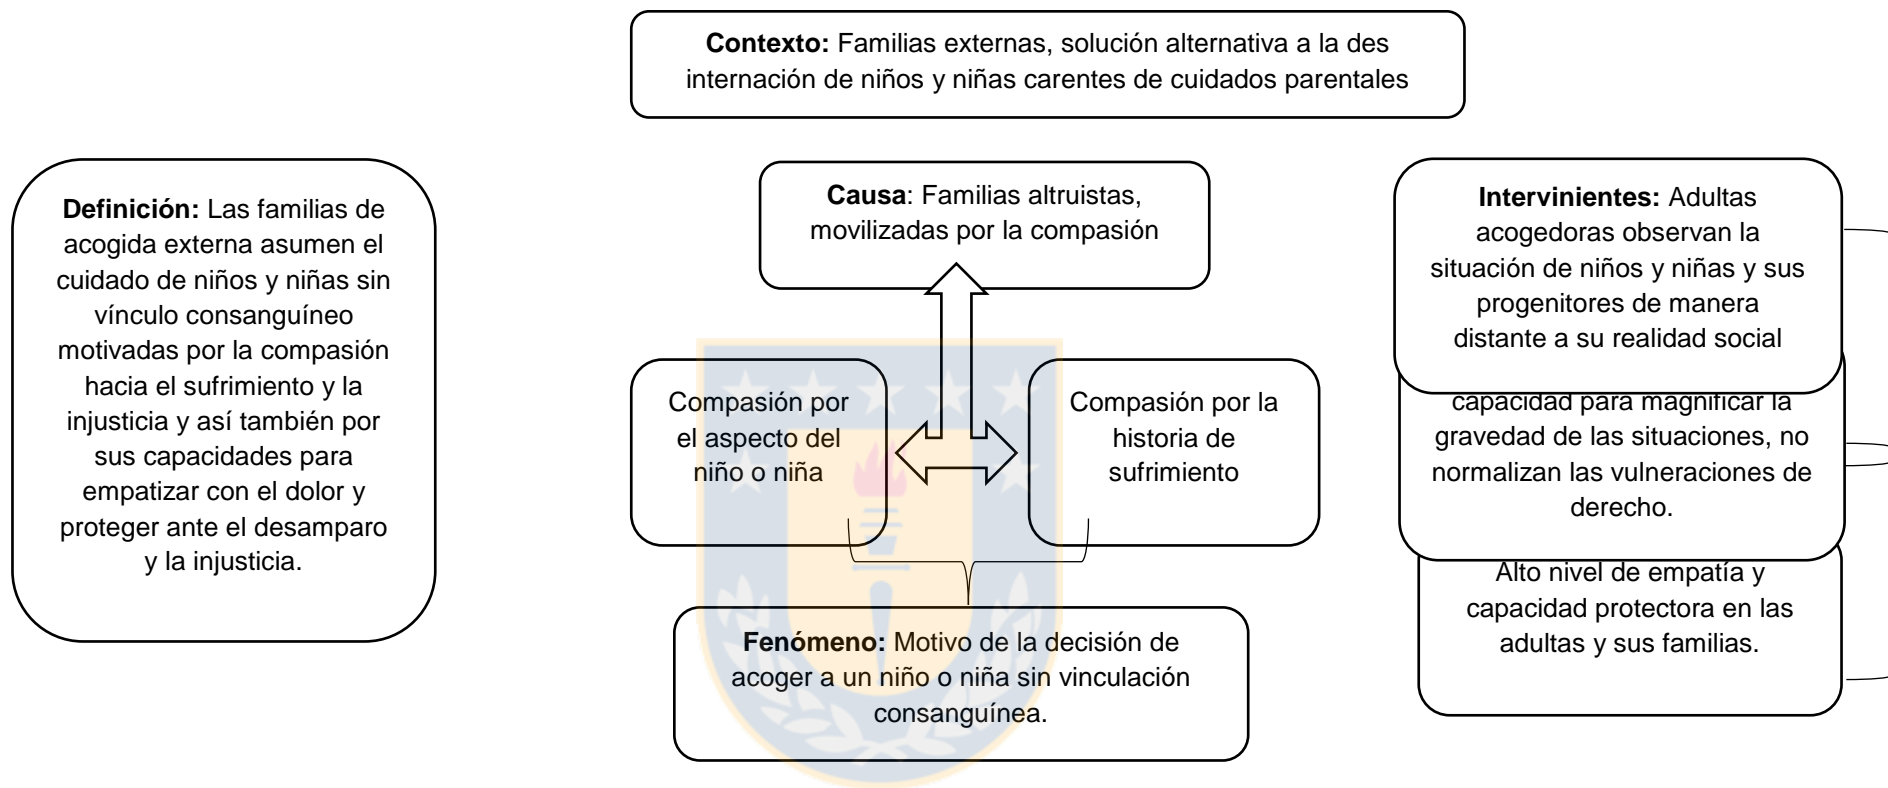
**Contexto:** Familias externas, solución alternativa a la des internación de niños y niñas carentes de cuidados parentales

**Definición:** Las familias de acogida externa asumen el cuidado de niños y niñas sin vínculo consanguíneo motivadas por la compasión hacia el sufrimiento y la injusticia y así también por sus capacidades para empatizar con el dolor y proteger ante el desamparo y la injusticia.

**Causa**: Familias altruistas, movilizadas por la compasión

Compasión por el aspecto del niño o niña

Compasión por la historia de sufrimiento

**Fenómeno:** Motivo de la decisión de acoger a un niño o niña sin vinculación consanguínea.

**Intervinientes:** Adultas acogedoras observan la situación de niños y niñas y sus progenitores de manera distante a su realidad social

capacidad para magnificar la gravedad de las situaciones, no normalizan las vulneraciones de derecho.

Alto nivel de empatía y capacidad protectora en las adultas y sus familias.